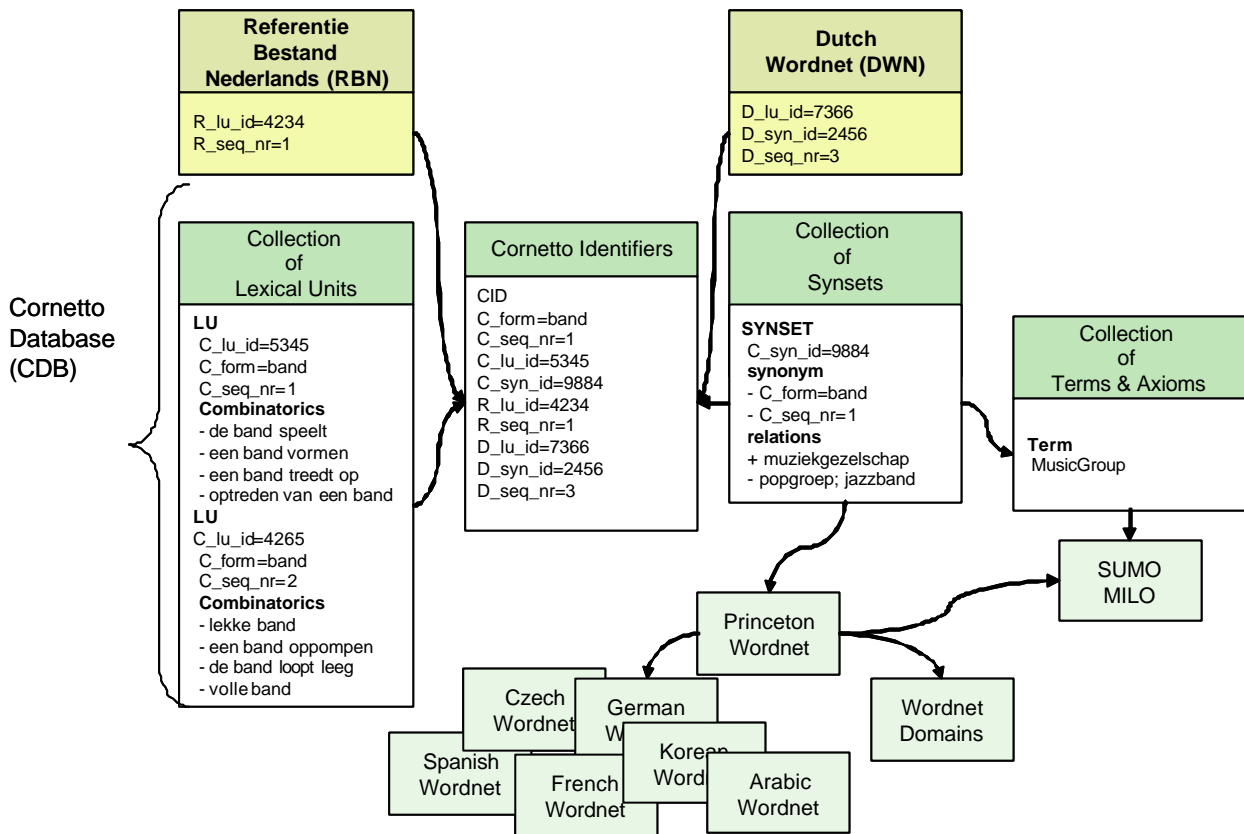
Referentie Bestand Nederlands (RBN)

R_lu_id=4234
R_seq_nr=1

Dutch Wordnet (DWN)

D_lu_id=7366
D_syn_id=2456
D_seq_nr=3

Cornetto Database (CDB)

Collection of Lexical Units

LU
C_lu_id=5345
C_form=band
C_seq_nr=1
Combinatorics
- de band speelt
- een band vormen
- een band treedt op
- optreden van een band
LU
C_lu_id=4265
C_form=band
C_seq_nr=2
Combinatorics
- lekke band
- een band oppompen
- de band loopt leeg
- volle band

Cornetto Identifiers

CID
C_form=band
C_seq_nr=1
C_lu_id=5345
C_syn_id=9884
R_lu_id=4234
R_seq_nr=1
D_lu_id=7366
D_syn_id=2456
D_seq_nr=3

Collection of Synsets

SYNSET
C_syn_id=9884
synonym
- C_form=band
- C_seq_nr=1
relations
+ muziekgezelschap
- popgroep; jazzband

Collection of Terms & Axioms

Term
MusicGroup

SUMO
MILO

Princeton Wordnet

Wordnet Domains

Czech Wordnet

German W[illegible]

Spanish Wordnet

Korean Word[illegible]

French Wordnet

Arabic Wordnet